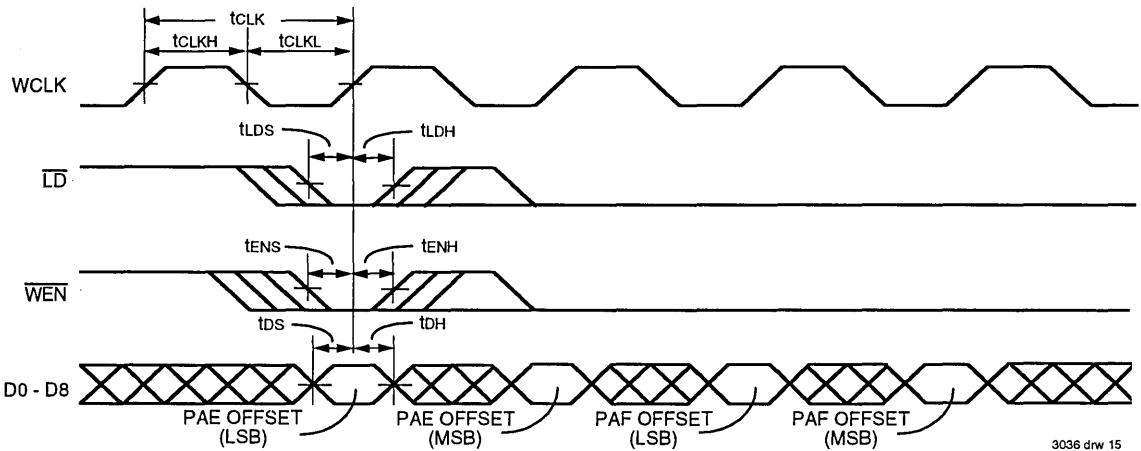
$t_{CLK}$
$t_{CLKH}$
$t_{CLKL}$
WCLK
$t_{LDS}$
$t_{LDH}$
$\overline{LD}$
$t_{ENS}$
$t_{ENH}$
$\overline{WEN}$
$t_{DS}$
$t_{DH}$
D0 - D8
PAE OFFSET (LSB)
PAE OFFSET (MSB)
PAF OFFSET (LSB)
PAF OFFSET (MSB)
3036 drw 15